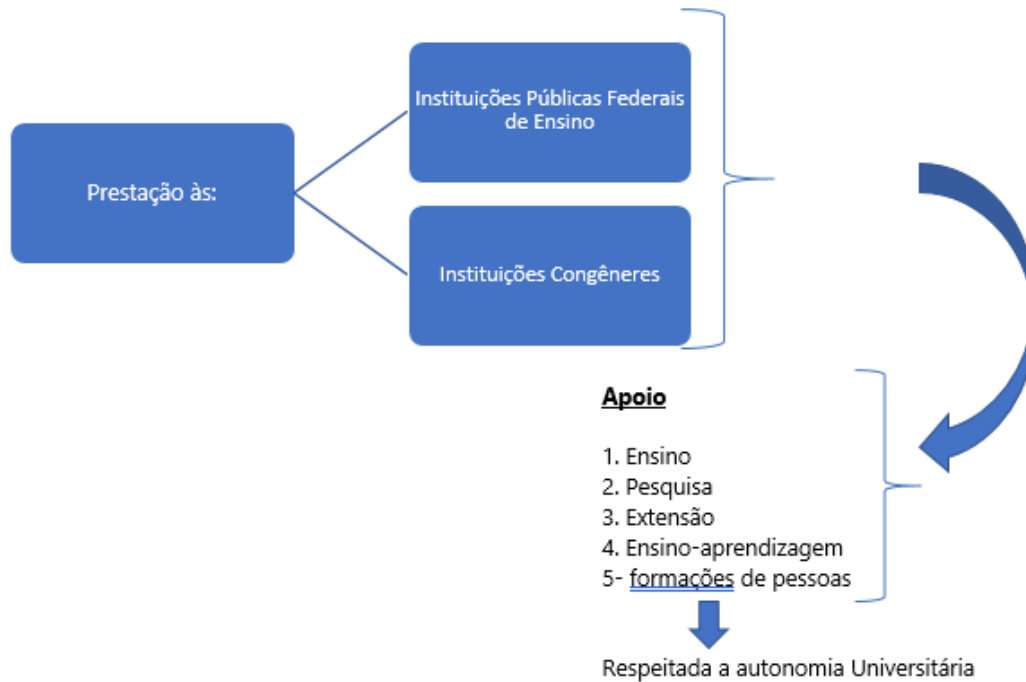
Prestação às:

Instituições Públicas Federais de Ensino

Instituições Congêneres

Apoio

1. Ensino
2. Pesquisa
3. Extensão
4. Ensino-aprendizagem
5- formações de pessoas

Respeitada a autonomia Universitária